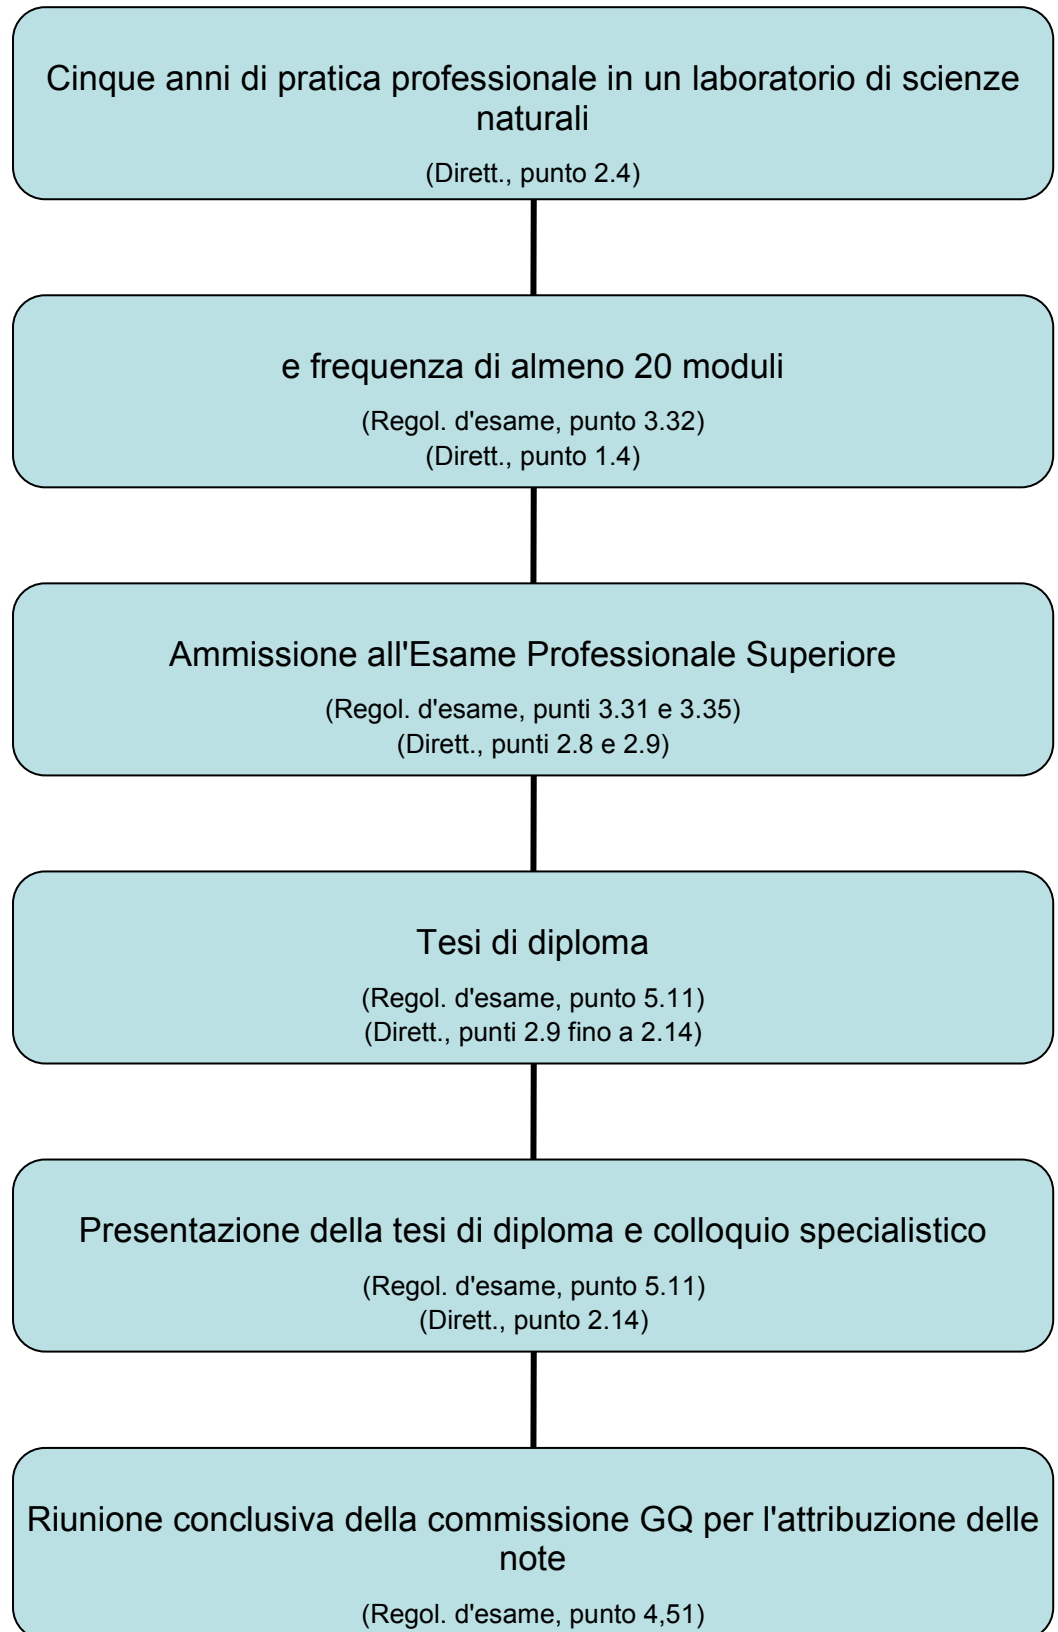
Cinque anni di pratica professionale in un laboratorio di scienze naturali

(Dirett., punto 2.4)

e frequenza di almeno 20 moduli

(Regol. d'esame, punto 3.32)
(Dirett., punto 1.4)

Ammissione all'Esame Professionale Superiore

(Regol. d'esame, punti 3.31 e 3.35)
(Dirett., punti 2.8 e 2.9)

Tesi di diploma

(Regol. d'esame, punto 5.11)
(Dirett., punti 2.9 fino a 2.14)

Presentazione della tesi di diploma e colloquio specialistico

(Regol. d'esame, punto 5.11)
(Dirett., punto 2.14)

Riunione conclusiva della commissione GQ per l'attribuzione delle note

(Regol. d'esame, punto 4,51)